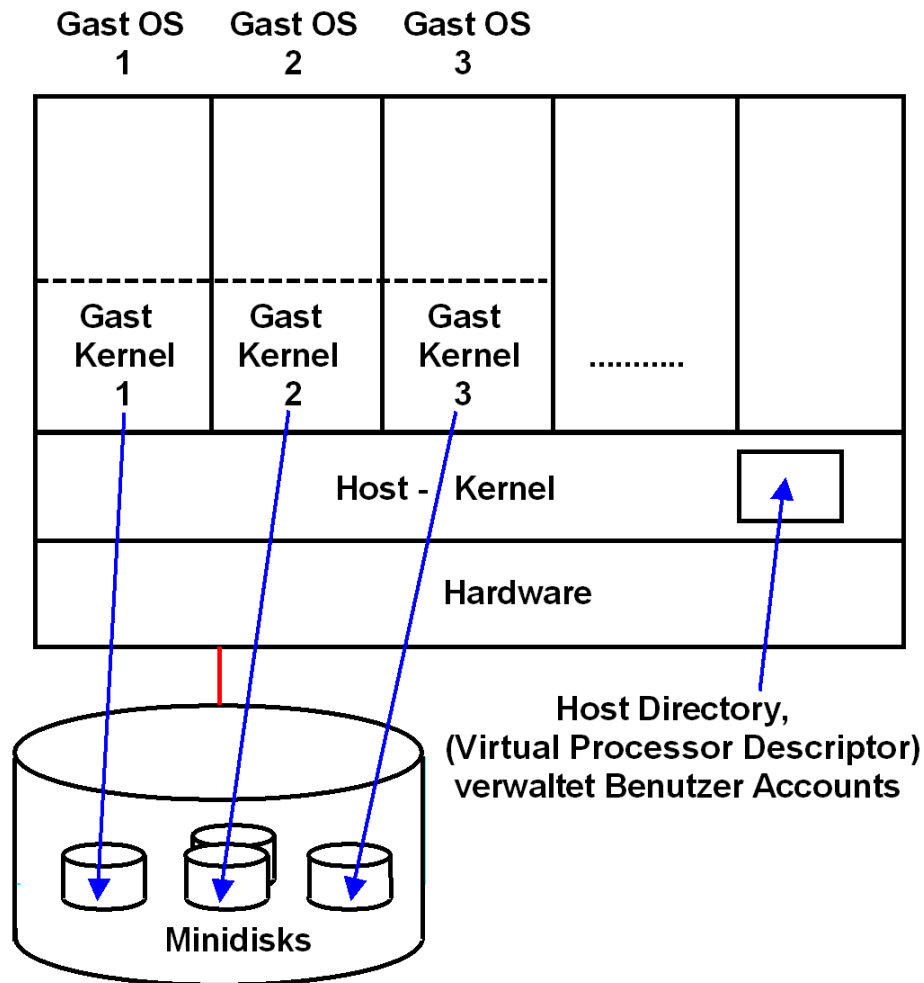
Gast OS 1

Gast OS 2

Gast OS 3

Gast Kernel 1

Gast Kernel 2

Gast Kernel 3

...........

Host - Kernel

Hardware

Host Directory, (Virtual Processor Descriptor) verwaltet Benutzer Accounts

Minidisks